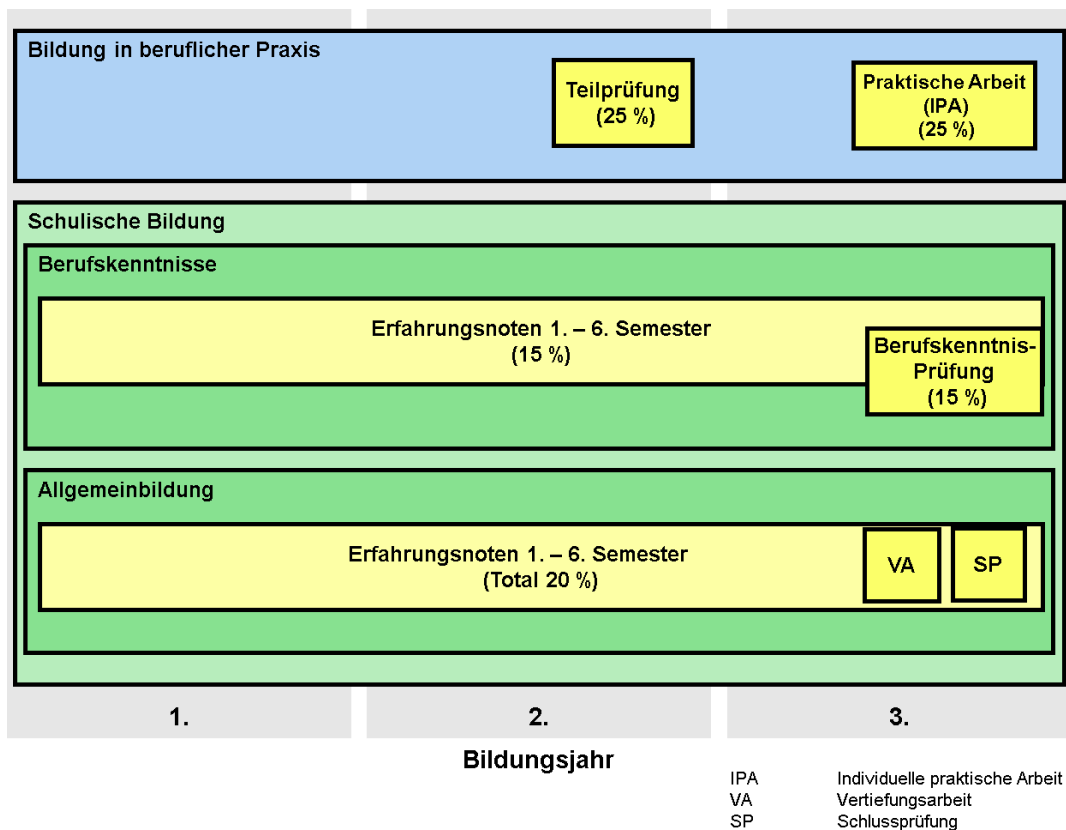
Bildung in beruflicher Praxis

Teilprüfung
(25 %)

Praktische Arbeit
(IPA)
(25 %)

Schulische Bildung

Berufskenntnisse

Erfahrungsnoten 1. – 6. Semester
(15 %)

Berufskenntnis-Prüfung
(15 %)

Allgemeinbildung

Erfahrungsnoten 1. – 6. Semester
(Total 20 %)

VA

SP

1.

2.

3.

Bildungsjahr

| | |
|---|---|
| IPA | Individuelle praktische Arbeit |
| VA | Vertiefungsarbeit |
| SP | Schlussprüfung |